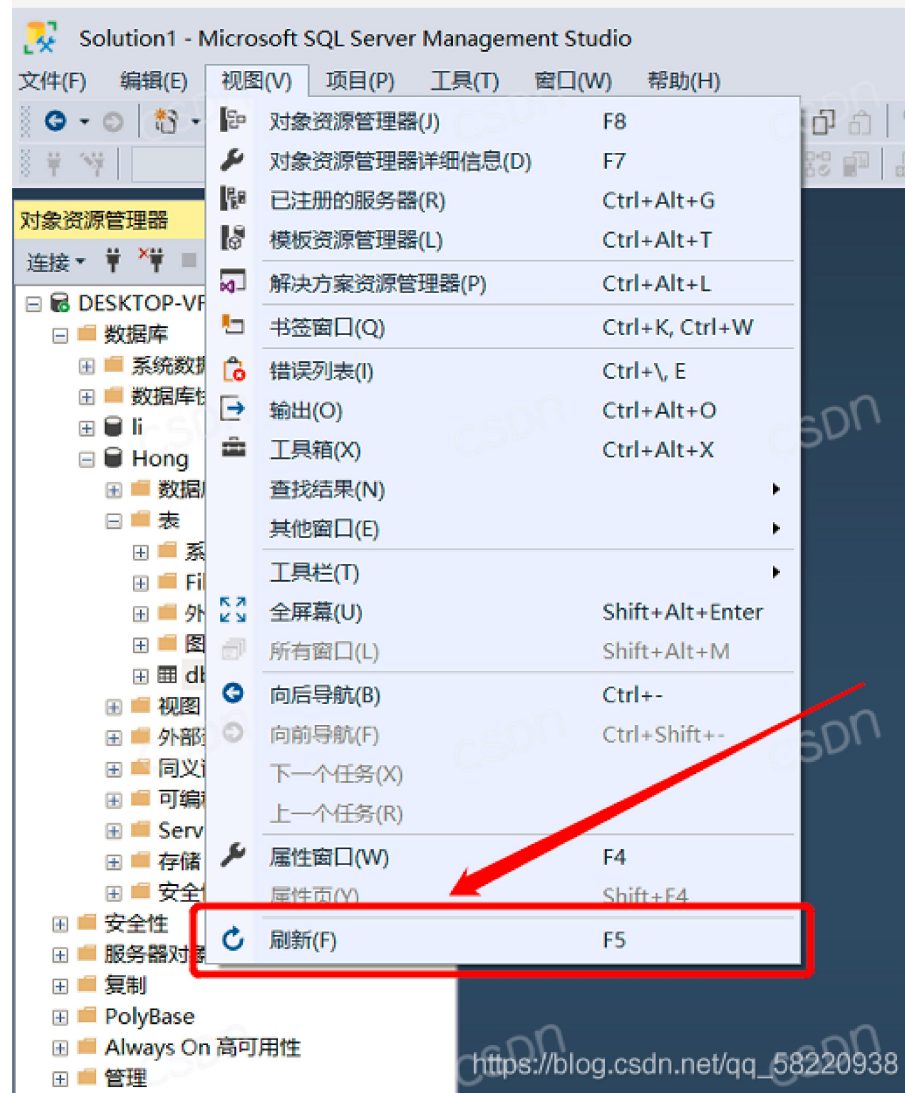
Solution1 - Microsoft SQL Server Management Studio

文件(F) 编辑(E) 视图(V) 项目(P) 工具(T) 窗口(W) 帮助(H)

对象资源管理器
连接

DESKTOP-VF
数据库
系统数据
数据库快
li
Hong
数据
表
系
Fi
外
图
db
视图
外部
同义
可编
Serv
存储
安全
安全性
服务器对象
复制
PolyBase
Always On 高可用性
管理

| | |
|---|---|
| 对象资源管理器(J) | F8 |
| 对象资源管理器详细信息(D) | F7 |
| 已注册的服务器(R) | Ctrl+Alt+G |
| 模板资源管理器(L) | Ctrl+Alt+T |
| 解决方案资源管理器(P) | Ctrl+Alt+L |
| 书签窗口(Q) | Ctrl+K, Ctrl+W |
| 错误列表(I) | Ctrl+\, E |
| 输出(O) | Ctrl+Alt+O |
| 工具箱(X) | Ctrl+Alt+X |
| 查找结果(N) | |
| 其他窗口(E) | |
| 工具栏(T) | |
| 全屏幕(U) | Shift+Alt+Enter |
| 所有窗口(L) | Shift+Alt+M |
| 向后导航(B) | Ctrl+- |
| 向前导航(F) | Ctrl+Shift+- |
| 下一个任务(X) | |
| 上一个任务(R) | |
| 属性窗口(W) | F4 |
| 属性页(Y) | Shift+F4 |
| 刷新(F) | F5 |

https://blog.csdn.net/qq_58220938